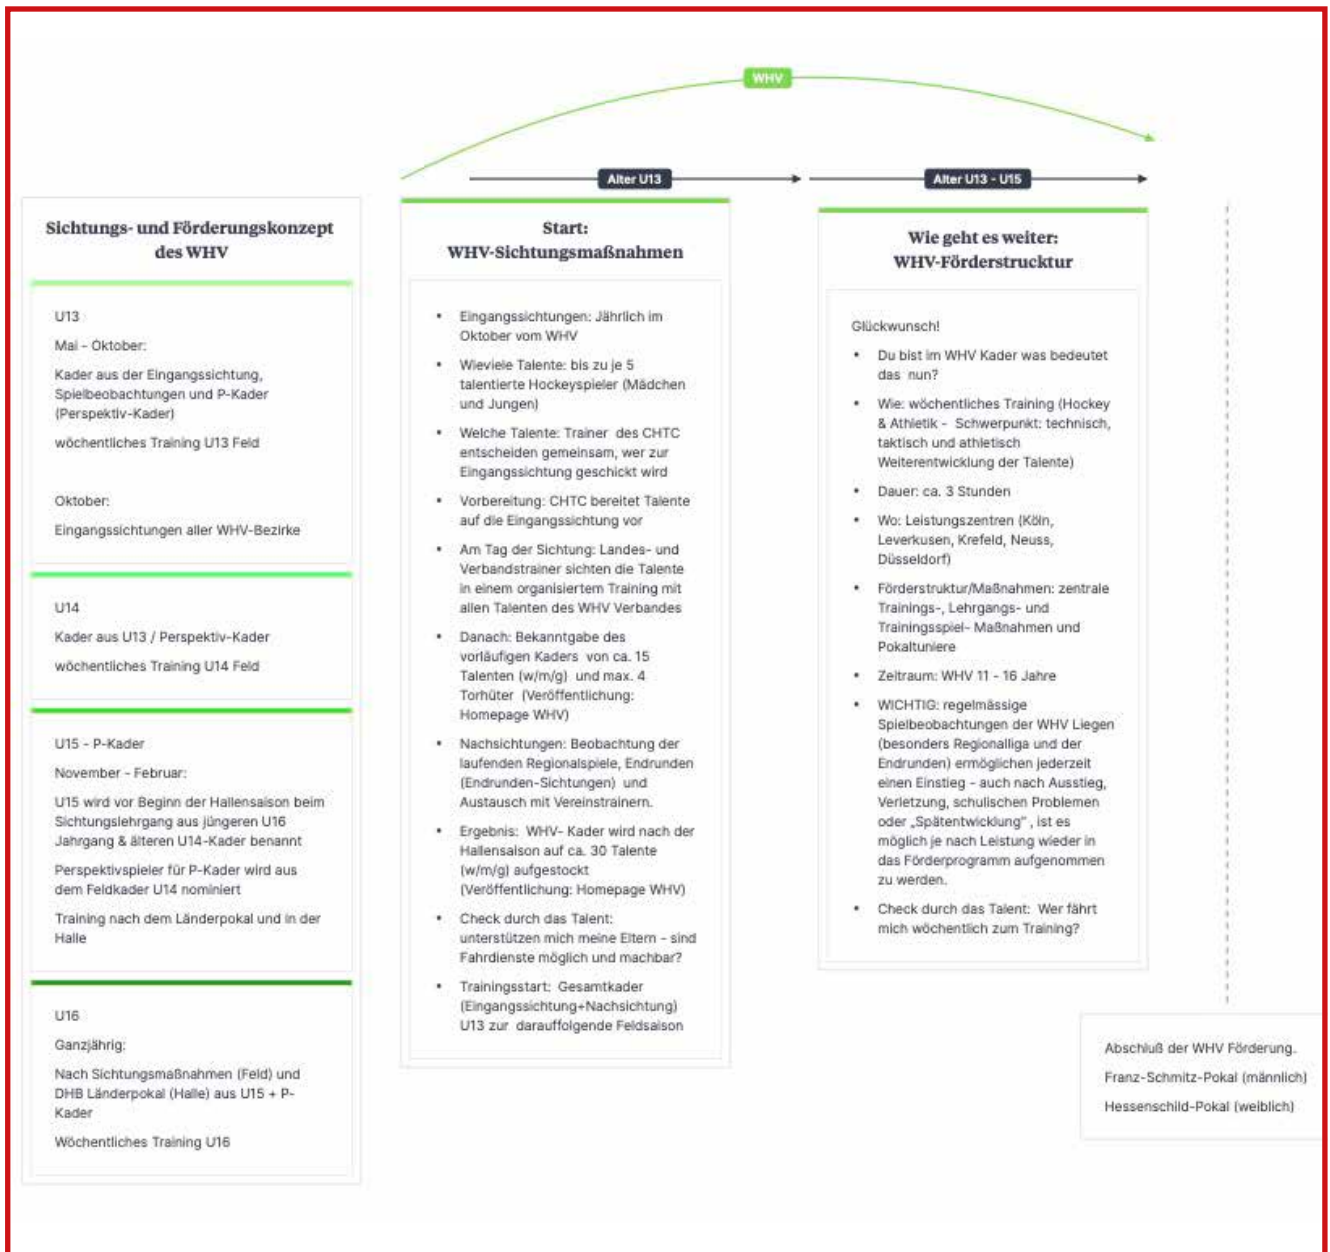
WHV

Alter U13

Alter U13 - U15

Sichtungs- und Förderungskonzept des WHV

U13

Mai - Oktober:

Kader aus der Eingangssichtung, Spielbeobachtungen und P-Kader (Perspektiv-Kader)

wöchentliches Training U13 Feld

Oktober:

Eingangssichtungen aller WHV-Bezirke

U14

Kader aus U13 / Perspektiv-Kader

wöchentliches Training U14 Feld

U15 - P-Kader

November - Februar:

U15 wird vor Beginn der Hallensaison beim Sichtungslehrgang aus jüngeren U16 Jahrgang & älteren U14-Kader benannt

Perspektivspieler für P-Kader wird aus dem Feldkader U14 nominiert

Training nach dem Länderpokal und in der Halle

U16

Ganzjährig:

Nach Sichtungsmaßnahmen (Feld) und DHB Länderpokal (Halle) aus U15 + P-Kader

Wöchentliches Training U16

Start:
WHV-Sichtungsmaßnahmen

- Eingangssichtungen: Jährlich im Oktober vom WHV
- Wieviele Talente: bis zu je 5 talentierte Hockeyspieler (Mädchen und Jungen)
- Welche Talente: Trainer des CHTC entscheiden gemeinsam, wer zur Eingangssichtung geschickt wird
- Vorbereitung: CHTC bereitet Talente auf die Eingangssichtung vor
- Am Tag der Sichtung: Landes- und Verbandstrainer sichten die Talente in einem organisiertem Training mit allen Talenten des WHV Verbandes
- Danach: Bekanntgabe des vorläufigen Kaders von ca. 15 Talenten (w/m/g) und max. 4 Torhüter (Veröffentlichung: Homepage WHV)
- Nachsichtungen: Beobachtung der laufenden Regionalspiele, Endrunden (Endrunden-Sichtungen) und Austausch mit Vereinstrainern.
- Ergebnis: WHV- Kader wird nach der Hallensaison auf ca. 30 Talente (w/m/g) aufgestockt (Veröffentlichung: Homepage WHV)
- Check durch das Talent: unterstützen mich meine Eltern - sind Fahrdienste möglich und machbar?
- Trainingsstart: Gesamtkader (Eingangssichtung+Nachsichtung) U13 zur darauffolgende Feldsaison

Wie geht es weiter:
WHV-Förderstrucktur

Glückwunsch!

- Du bist im WHV Kader was bedeutet das nun?
- Wie: wöchentliches Training (Hockey & Athletik - Schwerpunkt: technisch, taktisch und athletisch Weiterentwicklung der Talente)
- Dauer: ca. 3 Stunden
- Wo: Leistungszentren (Köln, Leverkusen, Krefeld, Neuss, Düsseldorf)
- Förderstruktur/Maßnahmen: zentrale Trainings-, Lehrgangs- und Trainingsspiel- Maßnahmen und Pokaltuniere
- Zeitraum: WHV 11 - 16 Jahre
- WICHTIG: regelmässige Spielbeobachtungen der WHV Liegen (besonders Regionalliga und der Endrunden) ermöglichen jederzeit einen Einstieg - auch nach Ausstieg, Verletzung, schulischen Problemen oder „Spätentwicklung", ist es möglich je nach Leistung wieder in das Förderprogramm aufgenommen zu werden.
- Check durch das Talent: Wer fährt mich wöchentlich zum Training?

Abschluß der WHV Förderung.

Franz-Schmitz-Pokal (männlich)

Hessenschild-Pokal (weiblich)